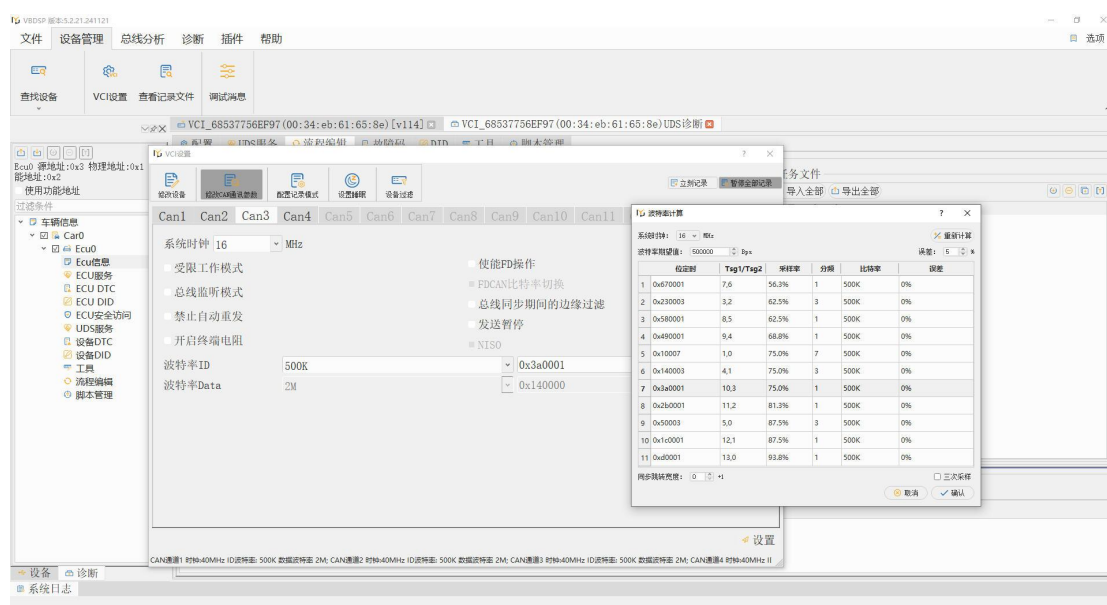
VBDSP 版本:5.2.21.241121
文件 设备管理 总线分析 诊断 插件 帮助
选项
查找设备 VCI设置 查看记录文件 调试消息
VCI_68537756EF97(00:34:eb:61:65:8e)[v114] VCI_68537756EF97(00:34:eb:61:65:8e)UDS诊断
配置 UDS服务 流程编辑 故障码 DID 工具 脚本管理
Ecu0 源地址:0x3 物理地址:0x1 功能地址:0x2
使用功能地址
过滤条件
车辆信息
Car0
Ecu0
Ecu信息
ECU服务
ECU DTC
ECU DID
ECU安全访问
UDS服务
设备DTC
设备DID
工具
流程编辑
脚本管理
VCI设置
? ×
编辑设备 配置CAN通讯参数 配置记录模式 设置睡眠 设备过滤
立刻记录 暂停全部记录
务文件
导入全部 导出全部
Can1 Can2 Can3 Can4 Can5 Can6 Can7 Can8 Can9 Can10 Can11
系统时钟 16 MHz
受限工作模式
总线监听模式
禁止自动重发
开启终端电阻
使能FD操作
FDCAN比特率切换
总线同步期间的边缘过滤
发送暂停
NISO
波特率ID 500K 0x3a0001
波特率Data 2M 0x140000
波特率计算
? ×
系统时钟: 16 MHz
重新计算
波特率期望值: 500000 Bps
误差: 5 %

| | 位定时 | Tag1/Tag2 | 采样率 | 分频 | 比特率 | 误差 |
|---|---|---|---|---|---|---|
| 1 | 0x670001 | 7,6 | 56.3% | 1 | 500K | 0% |
| 2 | 0x230003 | 3,2 | 62.5% | 3 | 500K | 0% |
| 3 | 0x580001 | 8,5 | 62.5% | 1 | 500K | 0% |
| 4 | 0x490001 | 9,4 | 68.8% | 1 | 500K | 0% |
| 5 | 0x10007 | 1,0 | 75.0% | 7 | 500K | 0% |
| 6 | 0x140003 | 4,1 | 75.0% | 3 | 500K | 0% |
| 7 | 0x3a0001 | 10,3 | 75.0% | 1 | 500K | 0% |
| 8 | 0x2b0001 | 11,2 | 81.3% | 1 | 500K | 0% |
| 9 | 0x50003 | 5,0 | 87.5% | 3 | 500K | 0% |
| 10 | 0x1c0001 | 12,1 | 87.5% | 1 | 500K | 0% |
| 11 | 0xd0001 | 13,0 | 93.8% | 1 | 500K | 0% |

同步跳转宽度: 0 +1
三次采样
取消 确认
设置
CAN通道1 时钟:40MHz ID波特率: 500K 数据波特率 2M; CAN通道2 时钟:40MHz ID波特率: 500K 数据波特率 2M; CAN通道3 时钟:40MHz ID波特率: 500K 数据波特率 2M; CAN通道4 时钟:40MHz II
设备 诊断
系统日志